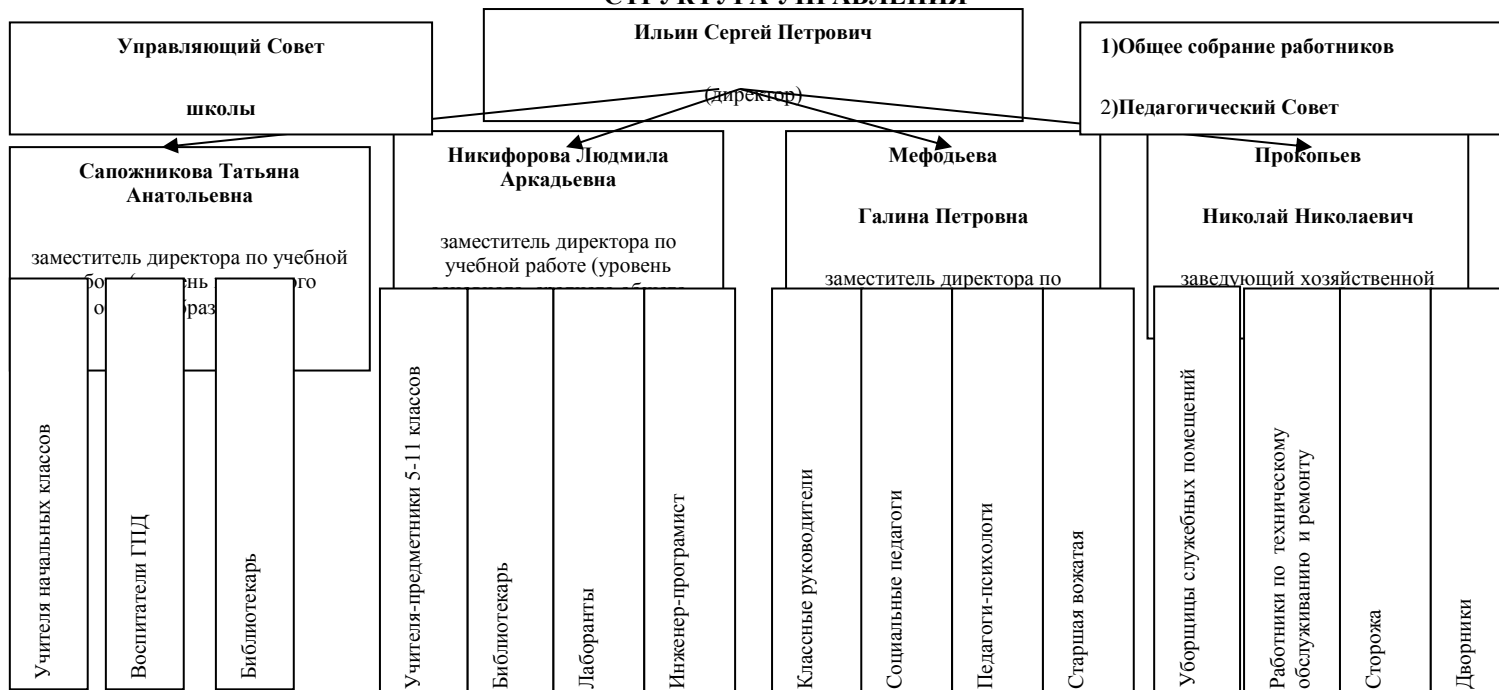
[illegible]

Управляющий Совет

школы

Ильин Сергей Петрович

(директор)

1)Общее собрание работников

2)Педагогический Совет

Сапожникова Татьяна Анатольевна

заместитель директора по учебной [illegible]

Никифорова Людмила Аркадьевна

заместитель директора по учебной работе (уровень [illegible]

Мефодьева

Галина Петровна

заместитель директора по

Прокопьев

Николай Николаевич

заведующий хозяйственной

Учителя начальных классов

Воспитатели ГПД

Библиотекарь

Учителя-предметники 5-11 классов

Библиотекарь

Лаборанты

Инженер-програмист

Класеные руководители

Социальные педагоги

Педагоги-психологи

Старшая вожатая

Уборщицы служебных помещений

Работники по техническому обслуживанию и ремонту

Сторожа

Дворники